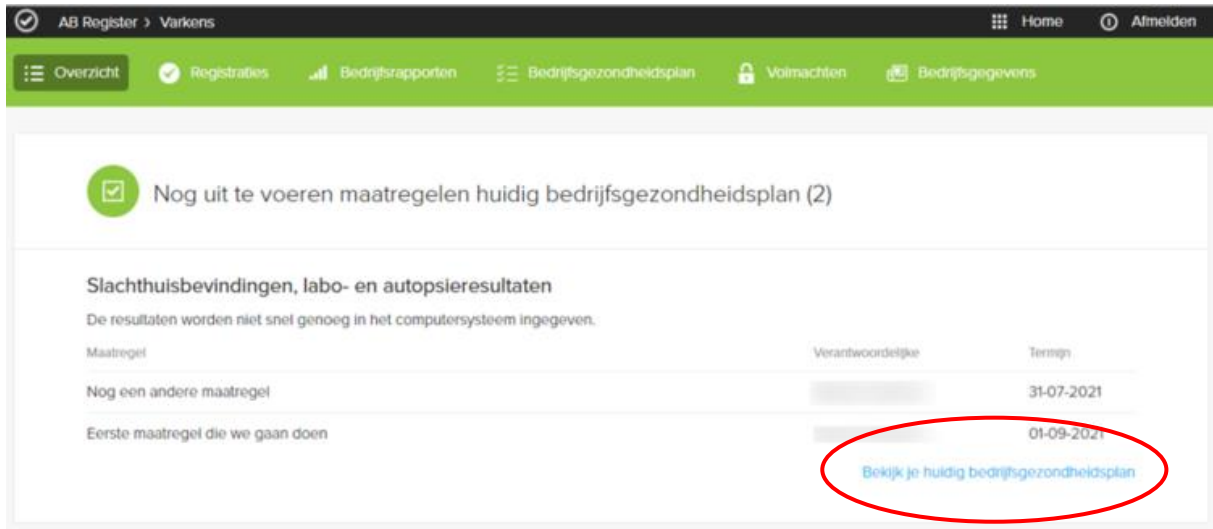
AB Register > Varkens

Home

Afmelden

Overzicht

Registraties

Bedrijfsrapporten

Bedrijfsgezondheidsplan

Volmachten

Bedrijfsgegevens

Nog uit te voeren maatregelen huidig bedrijfsgezondheidsplan (2)

Slachthuisbevindingen, labo- en autopsieresultaten

De resultaten worden niet snel genoeg in het computersysteem ingegeven.

| Maatregel | Verantwoordelijke | Termijn |
|---|---|---|
| Nog een andere maatregel | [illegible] | 31-07-2021 |
| Eerste maatregel die we gaan doen | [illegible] | 01-09-2021 |

Bekijk je huidig bedrijfsgezondheidsplan